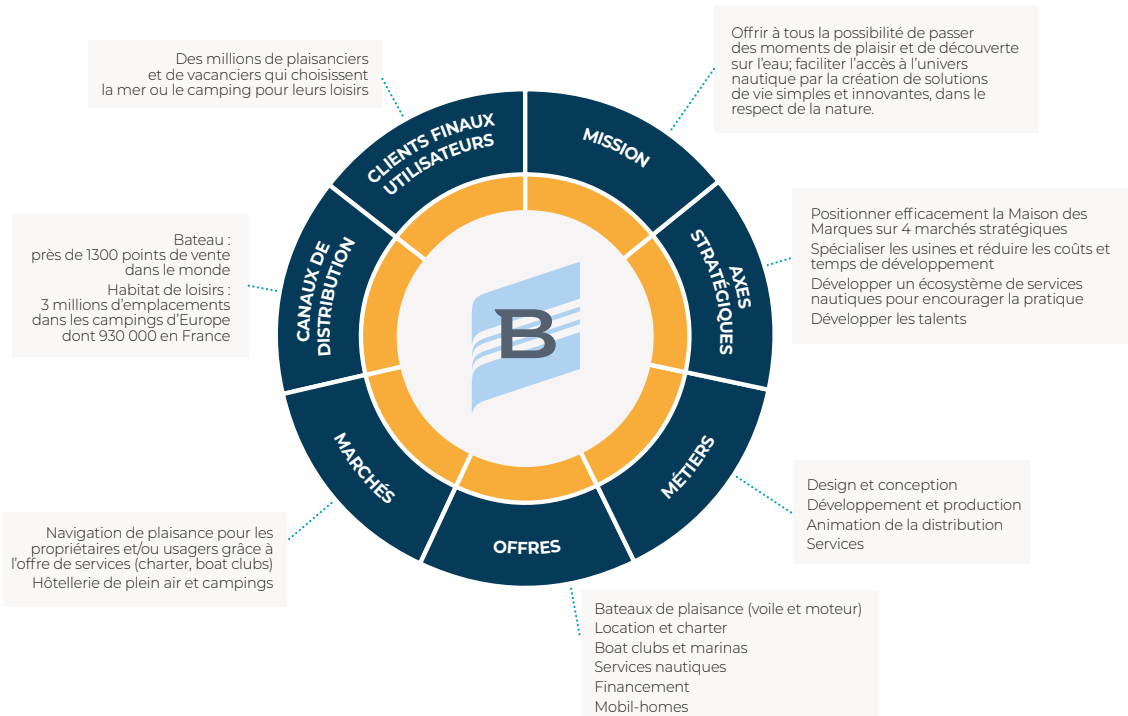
Des millions de plaisanciers et de vacanciers qui choisissent la mer ou le camping pour leurs loisirs

CLIENTS FINAUX UTILISATEURS

MISSION

Offrir à tous la possibilité de passer des moments de plaisir et de découverte sur l'eau; faciliter l'accès à l'univers nautique par la création de solutions de vie simples et innovantes, dans le respect de la nature.

Bateau : près de 1300 points de vente dans le monde

Habitat de loisirs : 3 millions d'emplacements dans les campings d'Europe dont 930 000 en France

CANAUX DE DISTRIBUTION

AXES STRATÉGIQUES

Positionner efficacement la Maison des Marques sur 4 marchés stratégiques

Spécialiser les usines et réduire les coûts et temps de développement

Développer un écosystème de services nautiques pour encourager la pratique

Développer les talents

B

MARCHÉS

MÉTIERS

Design et conception

Développement et production

Animation de la distribution

Services

Navigation de plaisance pour les propriétaires et/ou usagers grâce à l'offre de services (charter, boat clubs)

Hôtellerie de plein air et campings

OFFRES

Bateaux de plaisance (voile et moteur)

Location et charter

Boat clubs et marinas

Services nautiques

Financement

Mobil-homes